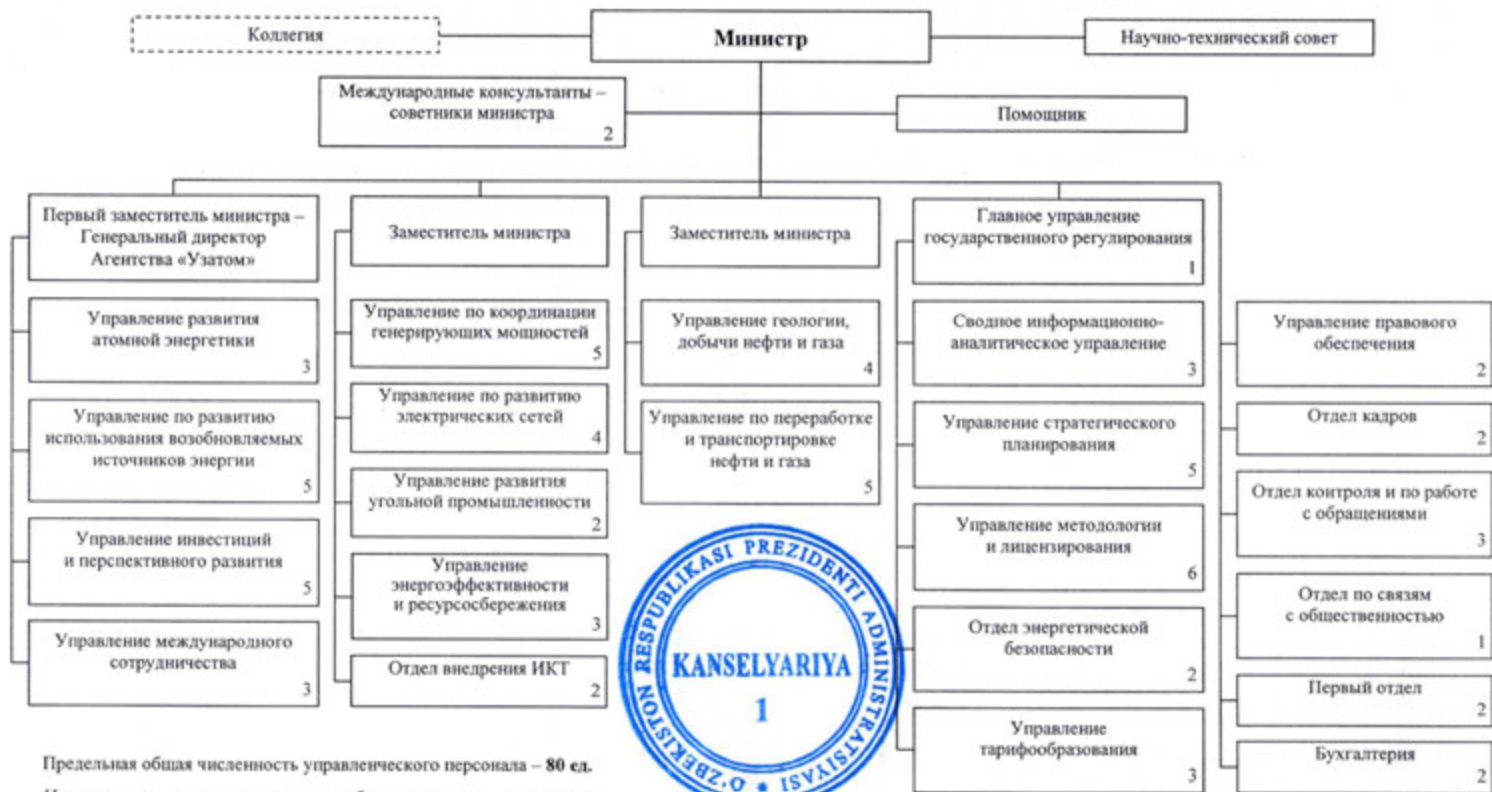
Коллегия

Министр

Научно-технический совет

Международные консультанты – советники министра 2

Помощник

Первый заместитель министра – Генеральный директор Агентства «Узатом»

Управление развития атомной энергетики 3

Управление по развитию использования возобновляемых источников энергии 5

Управление инвестиций и перспективного развития 5

Управление международного сотрудничества 3

Заместитель министра

Управление по координации генерирующих мощностей 5

Управление по развитию электрических сетей 4

Управление развития угольной промышленности 2

Управление энергоэффективности и ресурсосбережения 3

Отдел внедрения ИКТ 2

Заместитель министра

Управление геологии, добычи нефти и газа 4

Управление по переработке и транспортировке нефти и газа 5

Главное управление государственного регулирования 1

Сводное информационно-аналитическое управление 3

Управление стратегического планирования 5

Управление методологии и лицензирования 6

Отдел энергетической безопасности 2

Управление тарифообразования 3

Управление правового обеспечения 2

Отдел кадров 2

Отдел контроля и по работе с обращениями 3

Отдел по связям с общественностью 1

Первый отдел 2

Бухгалтерия 2

O'ZBEKISTON RESPUBLIKASI PREZIDENTI ADMINISTRATSIYASI
KANSELYARIYA
1

Предельная общая численность управленческого персонала – 80 ед.

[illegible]